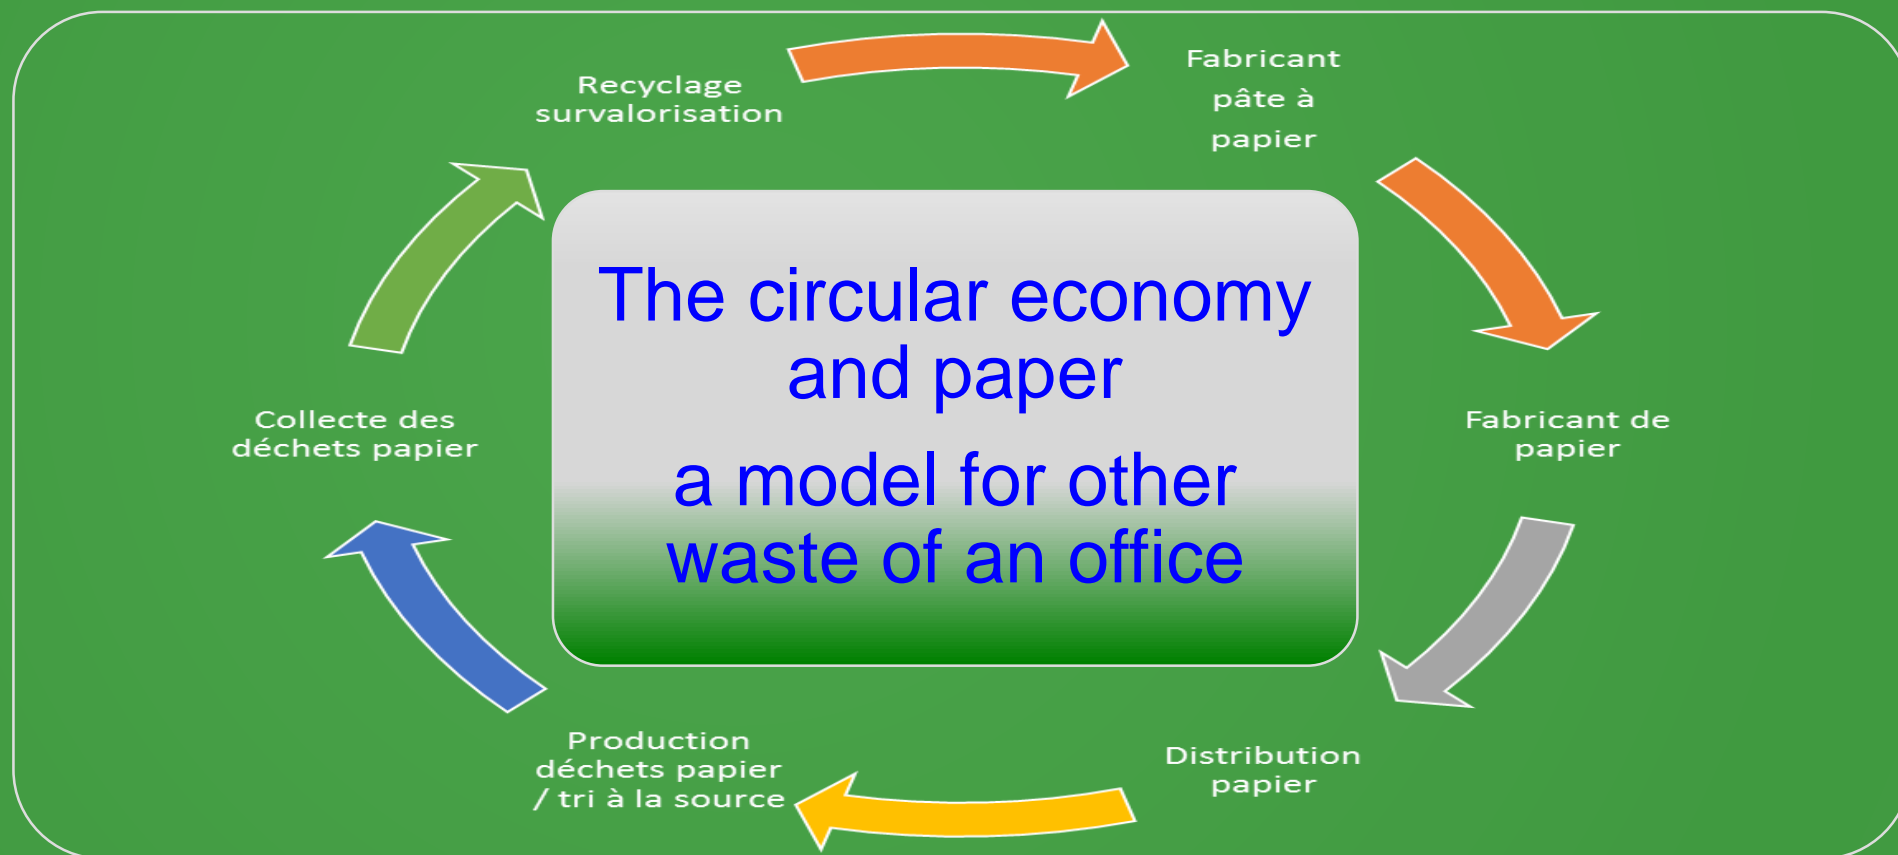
Recyclage survalorisation

Fabricant pâte à papier

Fabricant de papier

Distribution papier

Production déchets papier / tri à la source

Collecte des déchets papier

The circular economy and paper

a model for other waste of an office